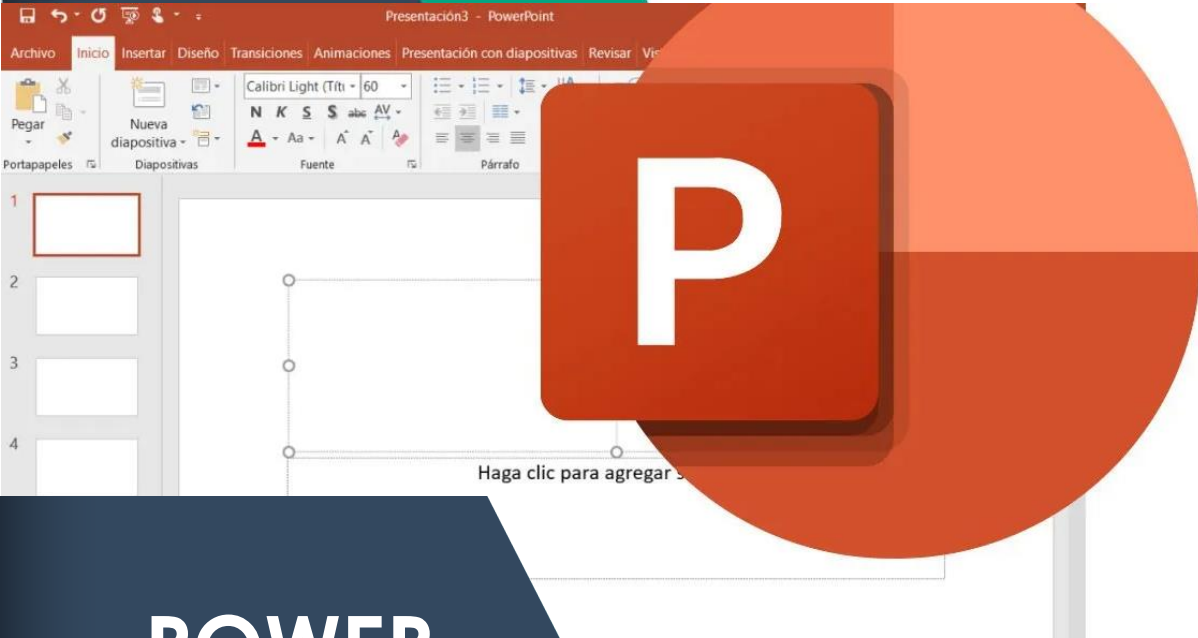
Presentación3 - PowerPoint

Archivo Inicio Insertar Diseño Transiciones Animaciones Presentación con diapositivas Revisar Vis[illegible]

Pegar
Portapapeles
Nueva diapositiva
Diapositivas
Calibri Light (Títu 60
N K S S abc AV
A Aa A A
Fuente
Párrafo

1
2
3
4

Haga clic para agregar s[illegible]

P

POWER